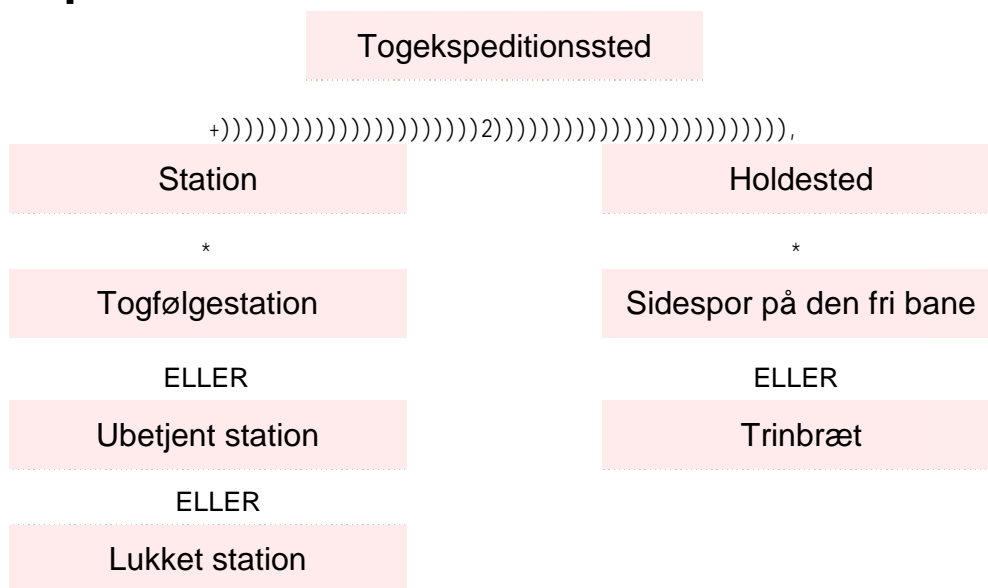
Togekspeditionssted

+))))))))))))))))))))))2)))))))))))))))))))))))))),

Station

Holdested

*

*

Togfølgestation

Sidespor på den fri bane

ELLER

ELLER

Ubetjent station

Trinbræt

ELLER

Lukket station